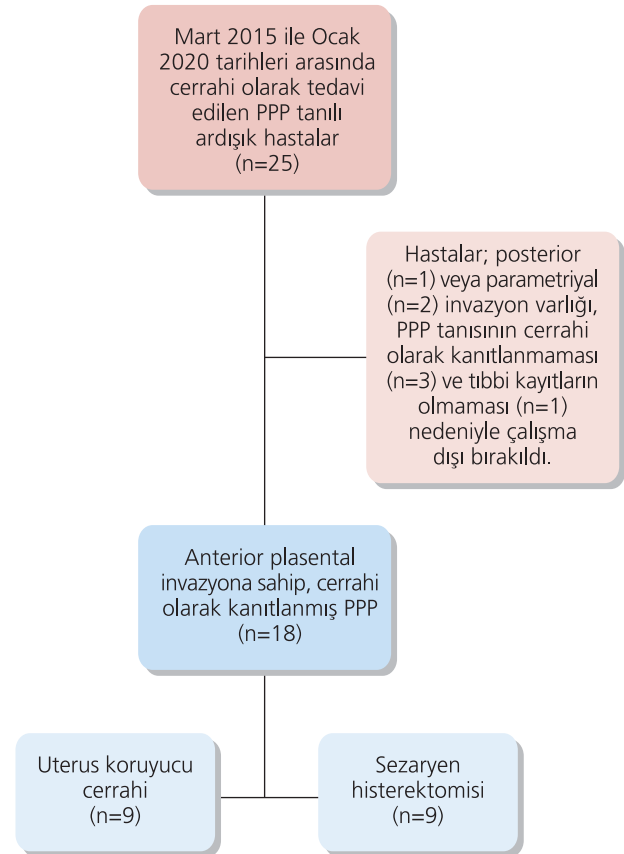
Mart 2015 ile Ocak 2020 tarihleri arasında cerrahi olarak tedavi edilen PPP tanılı ardışık hastalar (n=25)

Hastalar; posterior (n=1) veya parametriyal (n=2) invazyon varlığı, PPP tanısının cerrahi olarak kanıtlanmaması (n=3) ve tıbbi kayıtların olmaması (n=1) nedeniyle çalışma dışı bırakıldı.

Anterior plasental invazyona sahip, cerrahi olarak kanıtlanmış PPP (n=18)

Uterus koruyucu cerrahi (n=9)

Sezaryen histerektomisi (n=9)